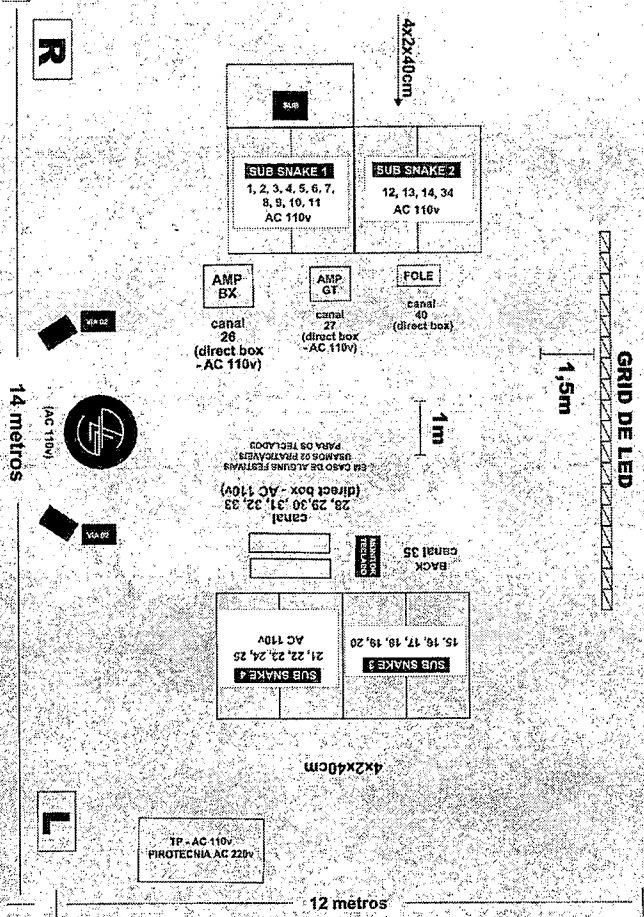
R

4x2x40cm

SUB

SUB SNAKE 1
1, 2, 3, 4, 5, 6, 7, 8, 9, 10, 11
AC 110v

SUB SNAKE 2
12, 13, 14, 34
AC 110v

AMP BX
canal 26 (direct box - AC 110v)

AMP GT
canal 27 (direct box - AC 110v)

FOLE
canal 40 (direct box)

VIA 02

(AC 110v)

VIA 02

14 metros

GRID DE LED

1,5m

1m

EM CASO DE ALGUNS FESTIVAIS USAMOS 02 PRATICÁVEIS PARA OS TECLADOS

canal 28, 29,30 ,31, 32, 33 (direct box - AC 110v)

BACK canal 35

MONITOR TECLADO

SUB SNAKE 4
21, 22, 23, 24, 25
AC 110v

SUB SNAKE 3
15, 16, 17, 18, 19, 20

4x2x40cm

L

TP - AC 110v
PIROTECNIA AC 220v

12 metros